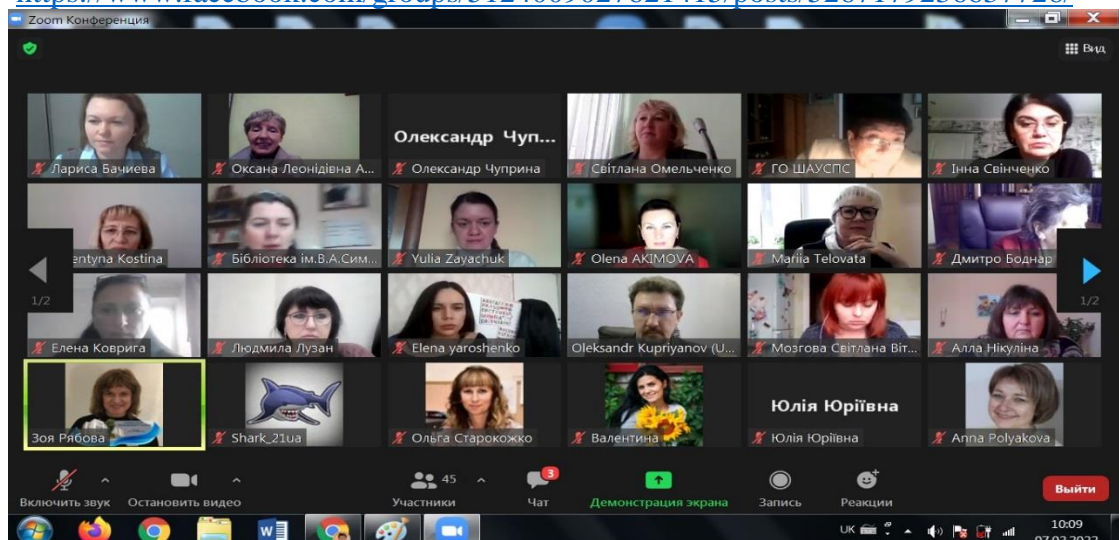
Zoom Конференция

Вид

Лариса Бачиева
Оксана Леонідівна А...
Олександр Чуп...
Олександр Чуприна
Світлана Омельченко
ГО ШАУСПС
Інна Свінченко

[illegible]entyna Kostina
Бібліотека ім.В.А.Сим...
Yulia Zayachuk
Olena AKIMOVA
Mariia Telovata
Дмитро Боднар

1/2
1/2

Елена Ковригa
Людмила Лузан
Elena yaroshenko
Oleksandr Kupriyanov (U...
Мозгова Світлана Віт...
Алла Нікуліна

Зоя Рябова
Shark_21ua
Ольга Старокожко
Валентина
Юлія Юріївна
Юлія Юріївна
Anna Polyakova

Включить звук
Остановить видео
45
Участники
3
Чат
Демонстрация экрана
Запись
Реакции
Выйти

UK
10:09
07.02.2022